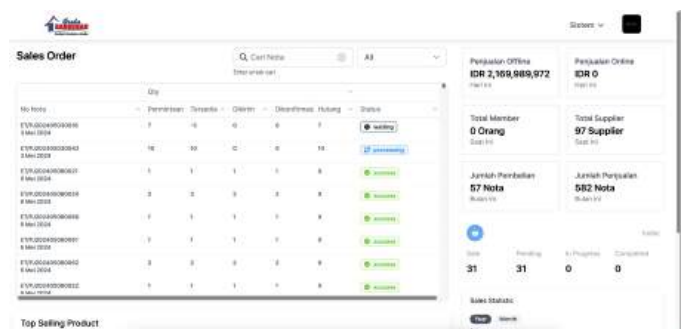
Sistem

Sales Order

Q Cari Nota

Enter untuk cari

All

| No Nota | Qty Pemintaan | Tersedia | Dikirim | Dikonfirmasi | Hutang | Status |
|---|---|---|---|---|---|---|
| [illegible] 3 Mei 2024 | 7 | 10 | 0 | 0 | 7 | waiting |
| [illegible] 3 Mei 2024 | 10 | 10 | 0 | 0 | 10 | processing |
| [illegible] | 1 | 1 | 1 | 1 | 0 | success |
| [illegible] | 3 | 3 | 3 | 3 | 0 | success |
| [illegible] | 1 | 1 | 1 | 1 | 0 | success |
| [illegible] | 1 | 1 | 1 | 1 | 0 | success |
| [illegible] | 3 | 3 | 3 | 3 | 0 | success |
| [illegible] | 1 | 1 | 1 | 1 | 0 | success |

Top Selling Product

Penjualan Offline
IDR 2,169,989,972
Hari ini

Penjualan Online
IDR 0
Hari ini

Total Member
0 Orang
Saat ini

Total Supplier
97 Supplier
Saat ini

Jumlah Pembelian
57 Nota
Bulan ini

Jumlah Penjualan
582 Nota
Bulan ini

Sale 31
Pending 31
In Progress 0
Completed 0

Sales Statistic